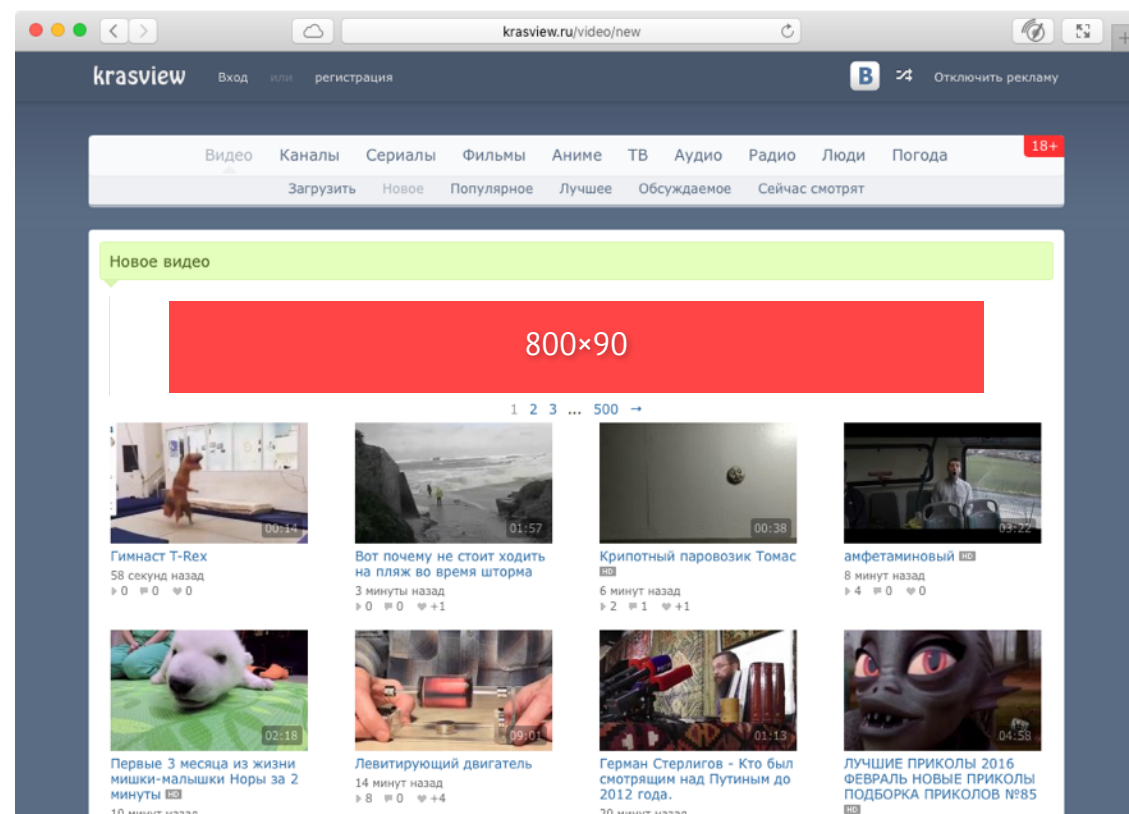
krasview.ru/video/new

krasview Вход или регистрация

В Отключить рекламу

Видео Каналы Сериалы Фильмы Аниме ТВ Аудио Радио Люди Погода 18+

Загрузить Новое Популярное Лучшее Обсуждаемое Сейчас смотрят

Новое видео

800×90

1 2 3 ... 500 →

00:14
Гимнаст T-Rex
58 секунд назад
0 0 0

01:57
Вот почему не стоит ходить на пляж во время шторма
3 минуты назад
0 0 +1

00:38
Крипотный паровозик Томас HD
6 минут назад
2 1 +1

03:22
амфетаминовый HD
8 минут назад
4 0 0

02:18
Первые 3 месяца из жизни мишки-малышки Норы за 2 минуты HD
10 минут назад

09:01
Левитирующий двигатель
14 минут назад
8 0 +4

01:13
Герман Стерлигов - Кто был смотрящим над Путиным до 2012 года.
20 минут назад

04:58
ЛУЧШИЕ ПРИКОЛЫ 2016 ФЕВРАЛЬ НОВЫЕ ПРИКОЛЫ ПОДБОРКА ПРИКОЛОВ №85 HD